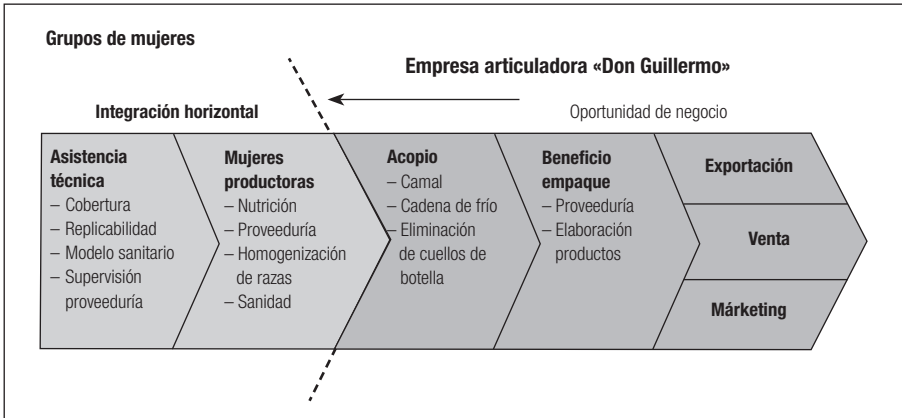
Grupos de mujeres

Empresa articuladora «Don Guillermo»

Integración horizontal

Oportunidad de negocio

Asistencia técnica
– Cobertura
– Replicabilidad
– Modelo sanitario
– Supervisión proveeduría

Mujeres productoras
– Nutrición
– Proveeduría
– Homogenización de razas
– Sanidad

Acopio
– Camal
– Cadena de frío
– Eliminación de cuellos de botella

Beneficio empaque
– Proveeduría
– Elaboración productos

Exportación

Venta

Márketing